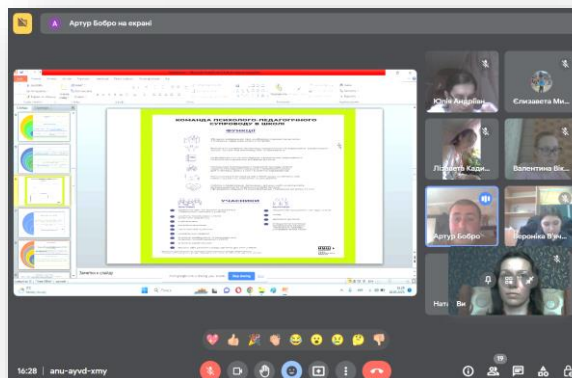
A Артур Бобро на екрані

КОМАНДА ПСИХОЛОГО-ПЕДАГОГІЧНОГО СУПРОВОДУ В ШКОЛІ

ФУНКЦІЇ

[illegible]

УЧАСНИКИ

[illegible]

Заметки к слайду

Stop sharing

Юлія Андріїв

Єлизавета Ми...

Ліліанна Кади...

Валентина Вік...

Артур Бобро

Вероніка Вун...

Нат

Ви

16:28 | anu-ayvd-xmy